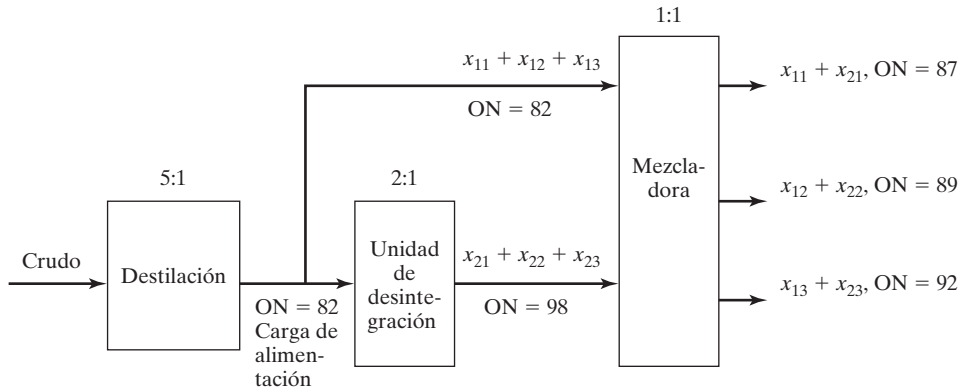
1:1

$x_{11} + x_{12} + x_{13}$

ON = 82

$x_{11} + x_{21}$, ON = 87

5:1

2:1

Mezcladora

$x_{12} + x_{22}$, ON = 89

Crudo

Destilación

Unidad de desintegración

$x_{21} + x_{22} + x_{23}$

ON = 98

$x_{13} + x_{23}$, ON = 92

ON = 82
Carga de alimentación